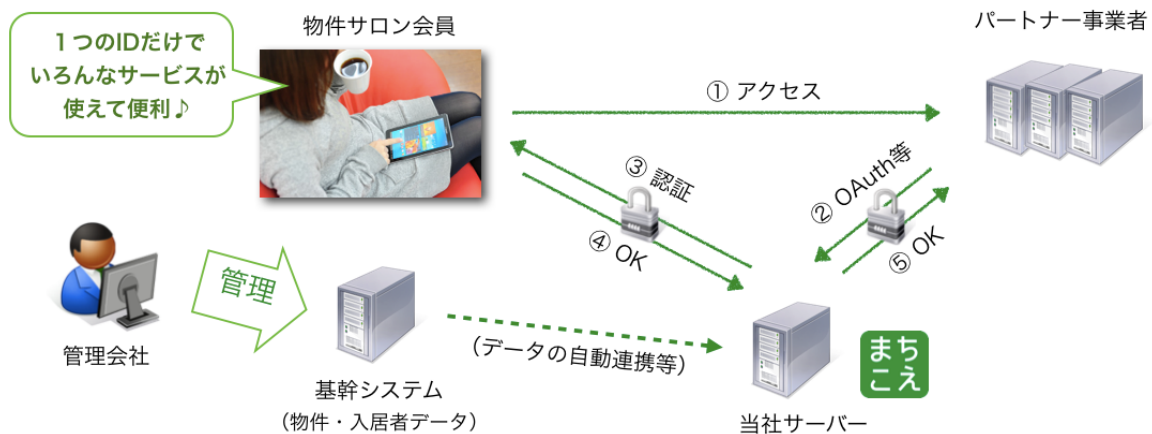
1つのIDだけでいろんなサービスが使えて便利♪

物件サロン会員

パートナー事業者

① アクセス

③ 認証

④ OK

② OAuth等

⑤ OK

管理

管理会社

基幹システム
（物件・入居者データ）

（データの自動連携等）

当社サーバー

まちこえ